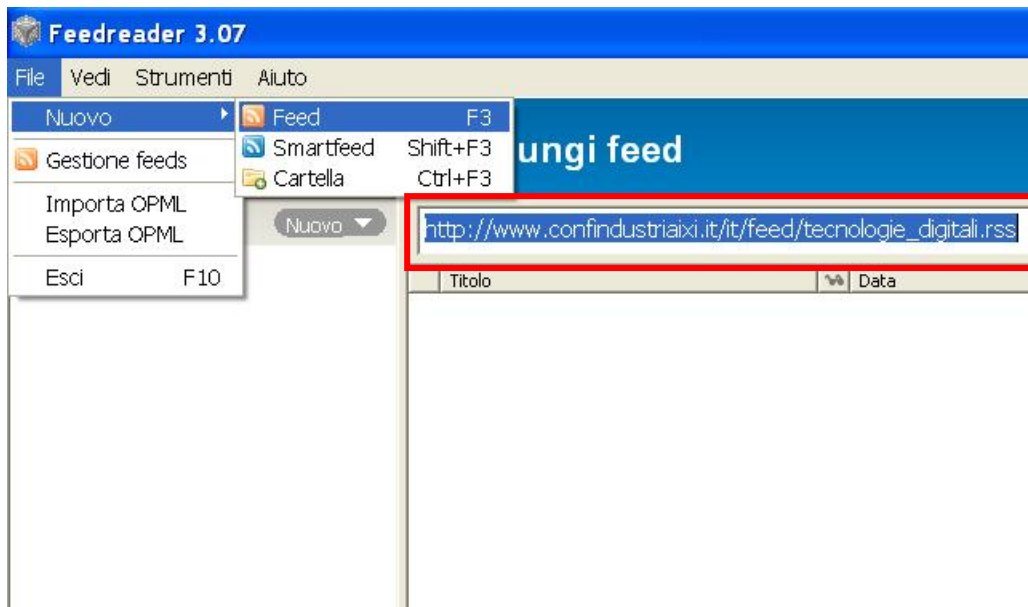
Feedreader 3.07

File Vedi Strumenti Aiuto

Nuovo
Gestione feeds
Importa OPML
Esporta OPML
Esci F10

Feed F3
Smartfeed Shift+F3
Cartella Ctrl+F3

ungi feed

Nuovo

http://www.confindustriaixi.it/it/feed/tecnologie_digitali.rss

| Titolo | Data |
|---|---|